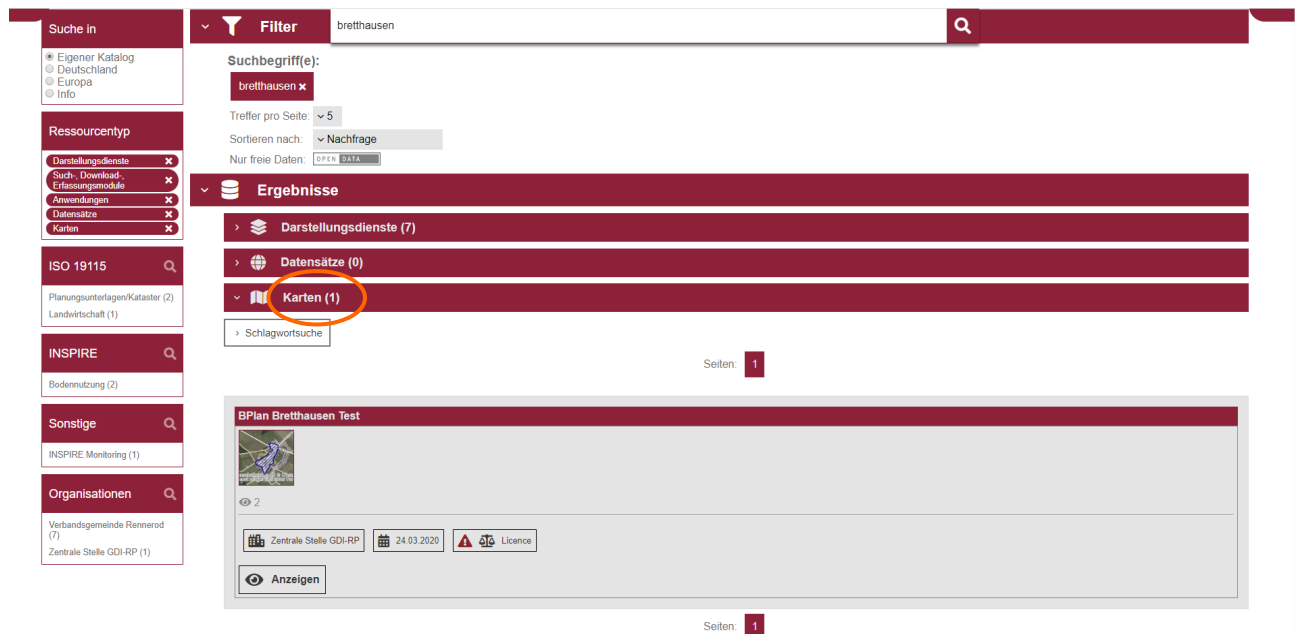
Suche in

Eigener Katalog
Deutschland
Europa
Info

Ressourcentyp

Darstellungsdienste
Such-, Download-, Erfassungsmodule
Anwendungen
Datensätze
Karten

ISO 19115

Planungsunterlagen/Kataster (2)
Landwirtschaft (1)

INSPIRE

Bodennutzung (2)

Sonstige

INSPIRE Monitoring (1)

Organisationen

Verbandsgemeinde Rennerod (7)
Zentrale Stelle GDI-RP (1)

Filter

bretthausen

Suchbegriff(e):

bretthausen

Treffer pro Seite: 5
Sortieren nach: Nachfrage
Nur freie Daten: OPEN DATA

Ergebnisse

Darstellungsdienste (7)

Datensätze (0)

Karten (1)

Schlagwortsuche

Seiten: 1

BPlan Bretthausen Test

2

Zentrale Stelle GDI-RP
24.03.2020
Licence

Anzeigen

Seiten: 1